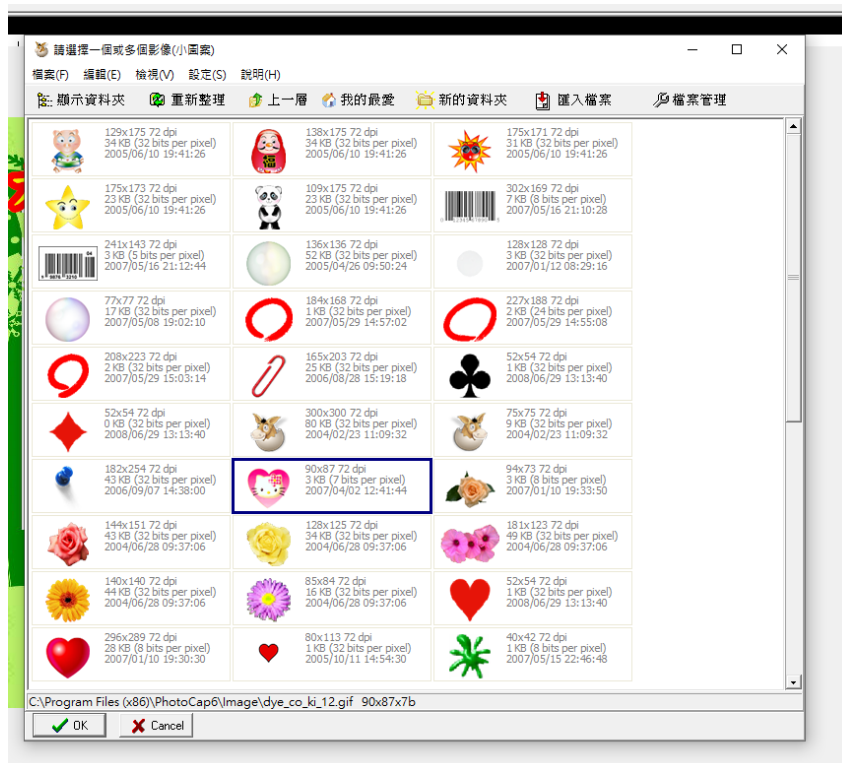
請選擇一個或多個影像(小圖案)

檔案(F) 編輯(E) 檢視(V) 設定(S) 說明(H)

顯示資料夾 重新整理 上一層 我的最愛 新的資料夾 匯入檔案 檔案管理

129x175 72 dpi
34 KB (32 bits per pixel)
2005/06/10 19:41:26

138x175 72 dpi
34 KB (32 bits per pixel)
2005/06/10 19:41:26

175x171 72 dpi
31 KB (32 bits per pixel)
2005/06/10 19:41:26

175x173 72 dpi
23 KB (32 bits per pixel)
2005/06/10 19:41:26

109x175 72 dpi
23 KB (32 bits per pixel)
2005/06/10 19:41:26

302x169 72 dpi
7 KB (8 bits per pixel)
2007/05/16 21:10:28

241x143 72 dpi
3 KB (5 bits per pixel)
2007/05/16 21:12:44

136x136 72 dpi
52 KB (32 bits per pixel)
2005/04/26 09:50:24

128x128 72 dpi
3 KB (32 bits per pixel)
2007/01/12 08:29:16

77x77 72 dpi
17 KB (32 bits per pixel)
2007/05/08 19:02:10

184x168 72 dpi
1 KB (32 bits per pixel)
2007/05/29 14:57:02

227x188 72 dpi
2 KB (24 bits per pixel)
2007/05/29 14:55:08

208x223 72 dpi
2 KB (32 bits per pixel)
2007/05/29 15:03:14

165x203 72 dpi
25 KB (32 bits per pixel)
2006/08/28 15:19:18

52x54 72 dpi
1 KB (32 bits per pixel)
2008/06/29 13:13:40

52x54 72 dpi
0 KB (32 bits per pixel)
2008/06/29 13:13:40

300x300 72 dpi
80 KB (32 bits per pixel)
2004/02/23 11:09:32

75x75 72 dpi
9 KB (32 bits per pixel)
2004/02/23 11:09:32

182x254 72 dpi
43 KB (32 bits per pixel)
2006/09/07 14:38:00

90x87 72 dpi
3 KB (7 bits per pixel)
2007/04/02 12:41:44

94x73 72 dpi
3 KB (8 bits per pixel)
2007/01/10 19:33:50

144x151 72 dpi
43 KB (32 bits per pixel)
2004/06/28 09:37:06

128x125 72 dpi
34 KB (32 bits per pixel)
2004/06/28 09:37:06

181x123 72 dpi
49 KB (32 bits per pixel)
2004/06/28 09:37:06

140x140 72 dpi
44 KB (32 bits per pixel)
2004/06/28 09:37:06

85x84 72 dpi
16 KB (32 bits per pixel)
2004/06/28 09:37:06

52x54 72 dpi
1 KB (32 bits per pixel)
2008/06/29 13:13:40

296x289 72 dpi
28 KB (8 bits per pixel)
2007/01/10 19:30:30

80x113 72 dpi
1 KB (32 bits per pixel)
2005/10/11 14:54:30

40x42 72 dpi
1 KB (32 bits per pixel)
2007/05/15 22:46:48

C:\Program Files (x86)\PhotoCap6\Image\dye_co_ki_12.gif 90x87x7b

OK Cancel